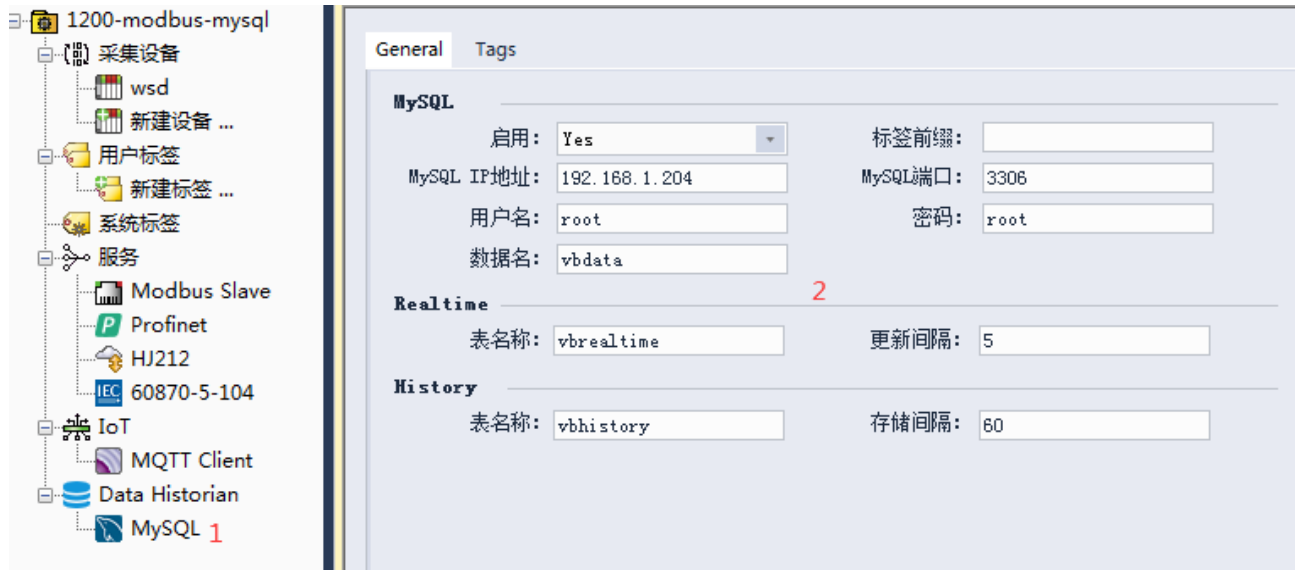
1200-modbus-mysql
采集设备
wsd
新建设备 ...
用户标签
新建标签 ...
系统标签
服务
Modbus Slave
Profinet
HJ212
IEC 60870-5-104
IoT
MQTT Client
Data Historian
MySQL 1

General Tags

MySQL
启用: Yes
标签前缀:
MySQL IP地址: 192.168.1.204
MySQL端口: 3306
用户名: root
密码: root
数据名: vbdata
2
Realtime
表名称: vbrealtime
更新间隔: 5
History
表名称: vbhistory
存储间隔: 60